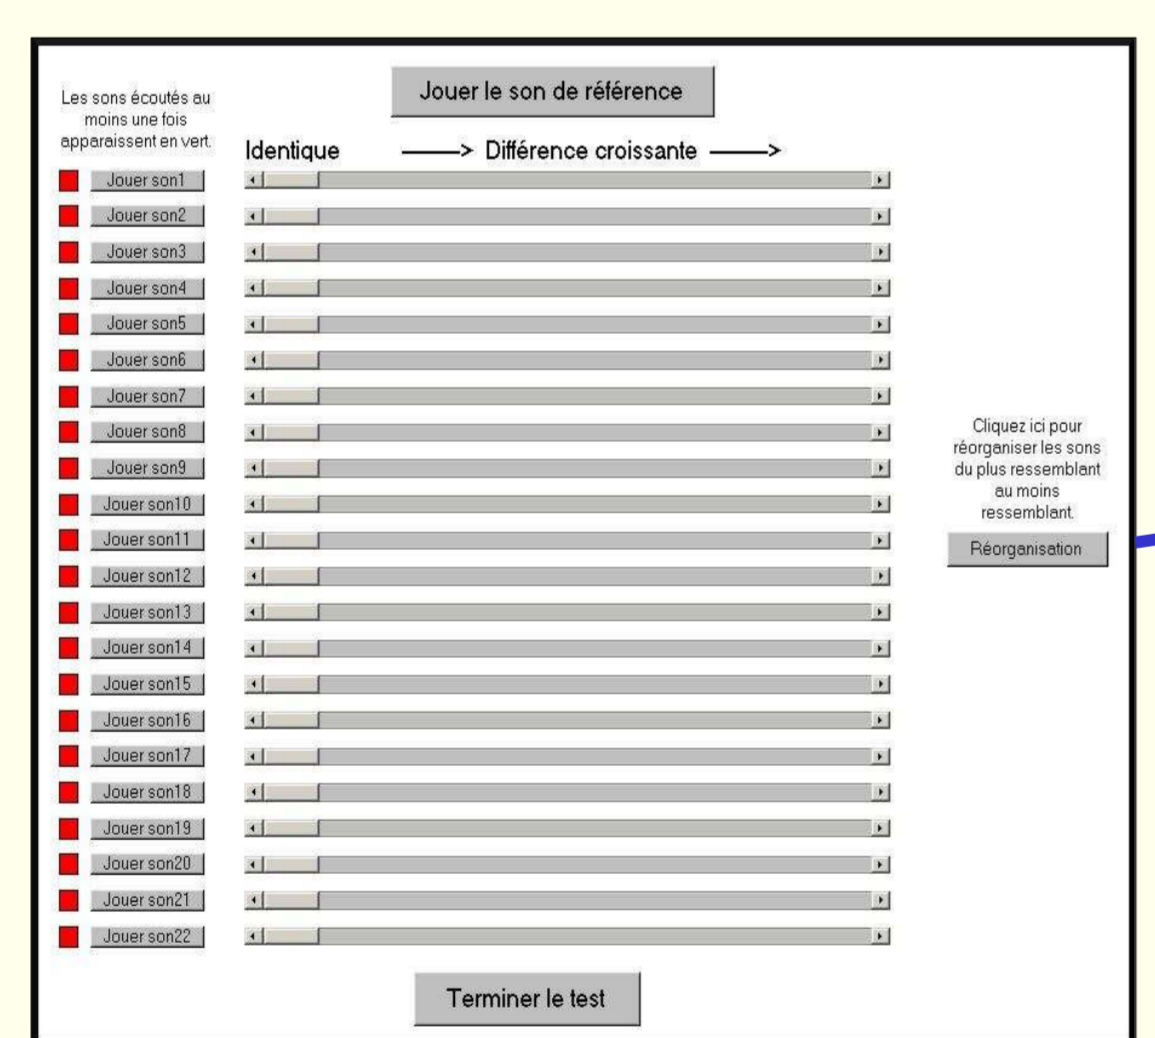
Les sons écoutés au moins une fois apparaissent en vert.

Jouer le son de référence

Identique ——> Différence croissante ——>

Jouer son1
Jouer son2
Jouer son3
Jouer son4
Jouer son5
Jouer son6
Jouer son7
Jouer son8
Jouer son9
Jouer son10
Jouer son11
Jouer son12
Jouer son13
Jouer son14
Jouer son15
Jouer son16
Jouer son17
Jouer son18
Jouer son19
Jouer son20
Jouer son21
Jouer son22

Cliquez ici pour réorganiser les sons du plus ressemblant au moins ressemblant.

Réorganisation

Terminer le test